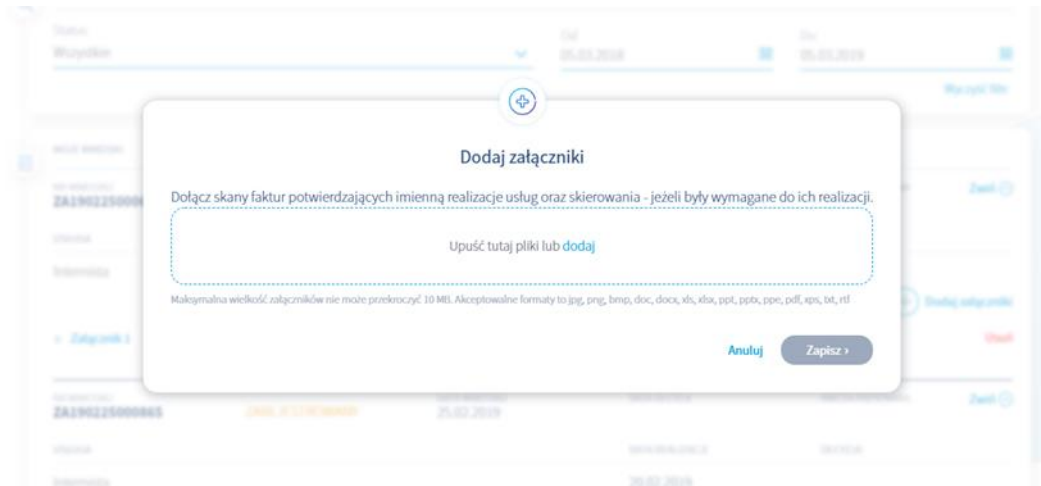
Dodaj załączniki

Dołącz skany faktur potwierdzających imienną realizacje usług oraz skierowania - jeżeli były wymagane do ich realizacji.

Upuść tutaj pliki lub dodaj

Maksymalna wielkość załączników nie może przekroczyć 10 MB. Akceptowalne formaty to jpg, png, bmp, doc, docx, xls, xlsx, ppt, pptx, pps, pdf, xps, txt, rtf

Anuluj

Zapisz ›